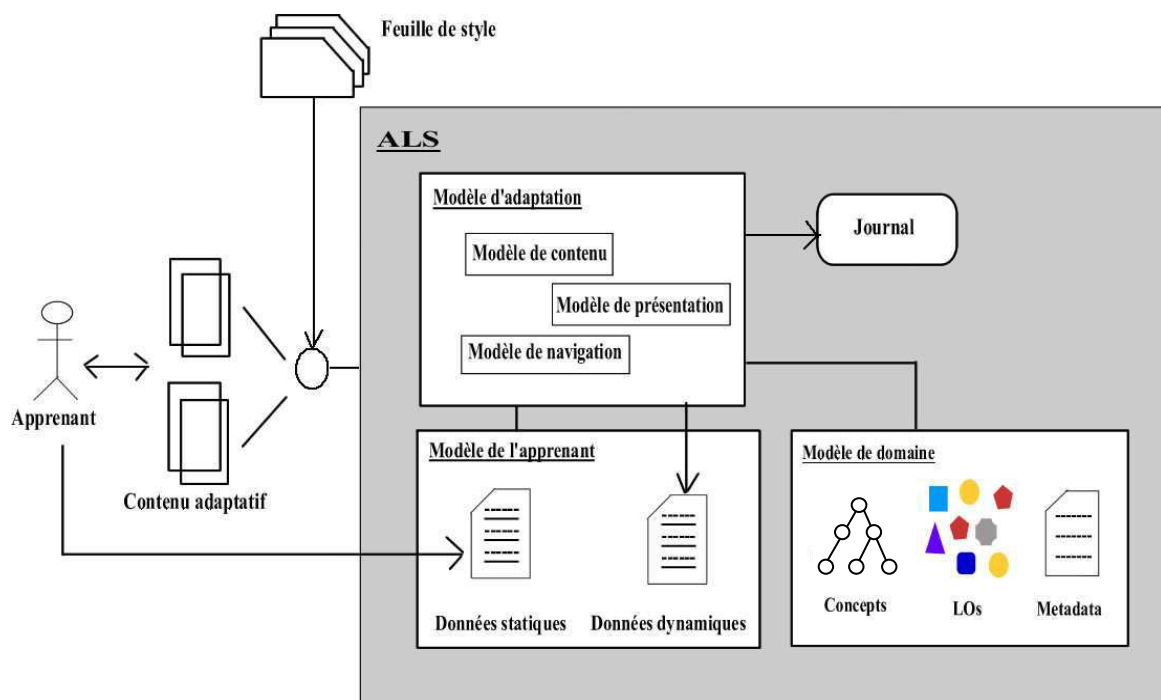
Feuille de style

ALS

Modèle d'adaptation

Modèle de contenu

Modèle de présentation

Modèle de navigation

Journal

Apprenant

Contenu adaptatif

Modèle de l'apprenant

Données statiques

Données dynamiques

Modèle de domaine

Concepts

LOs

Metadata